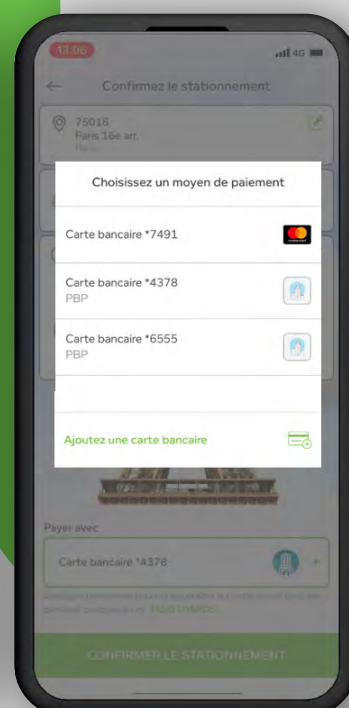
13:06

4G

Confirmez le stationnement

75016
Paris 16e arr.
Paris

Choisissez un moyen de paiement

Carte bancaire *7491

Carte bancaire *4378
PBP

Carte bancaire *6555
PBP

Ajoutez une carte bancaire

Payer avec

Carte bancaire *4378

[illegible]

CONFIRMER LE STATIONNEMENT